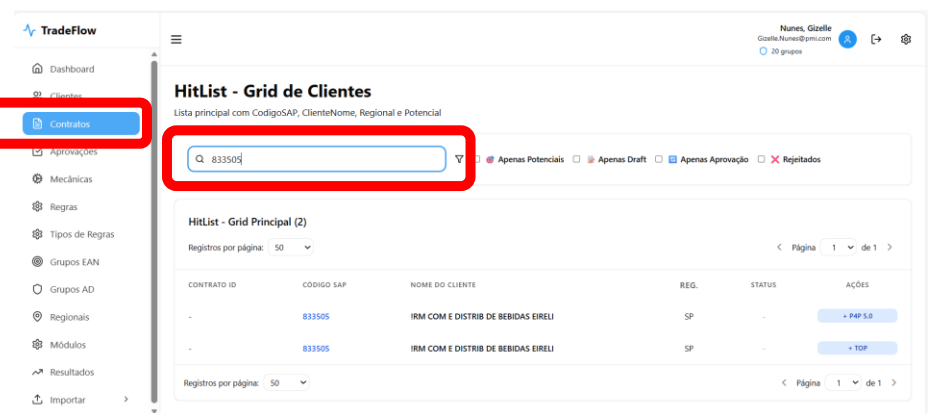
TradeFlow

Dashboard
Clientes
Contratos
Aprovações
Mecânicas
Regras
Tipos de Regras
Grupos EAN
Grupos AD
Regionais
Módulos
Resultados
Importar

Nunes, Gizelle
Gizelle.Nunes@pmi.com
20 grupos

HitList - Grid de Clientes

Lista principal com CodigoSAP, ClienteNome, Regional e Potencial

833505

Apenas Potenciais Apenas Draft Apenas Aprovação Rejeitados

HitList - Grid Principal (2)

Registros por página: 50

Página 1 de 1

| CONTRATO ID | CODIGO SAP | NOME DO CLIENTE | REG. | STATUS | AÇÕES |
|---|---|---|---|---|---|
| - | 833505 | IRM COM E DISTRIB DE BEBIDAS EIRELI | SP | - | + P4P 5.0 |
| - | 833505 | IRM COM E DISTRIB DE BEBIDAS EIRELI | SP | - | + TOP |

Registros por página: 50

Página 1 de 1